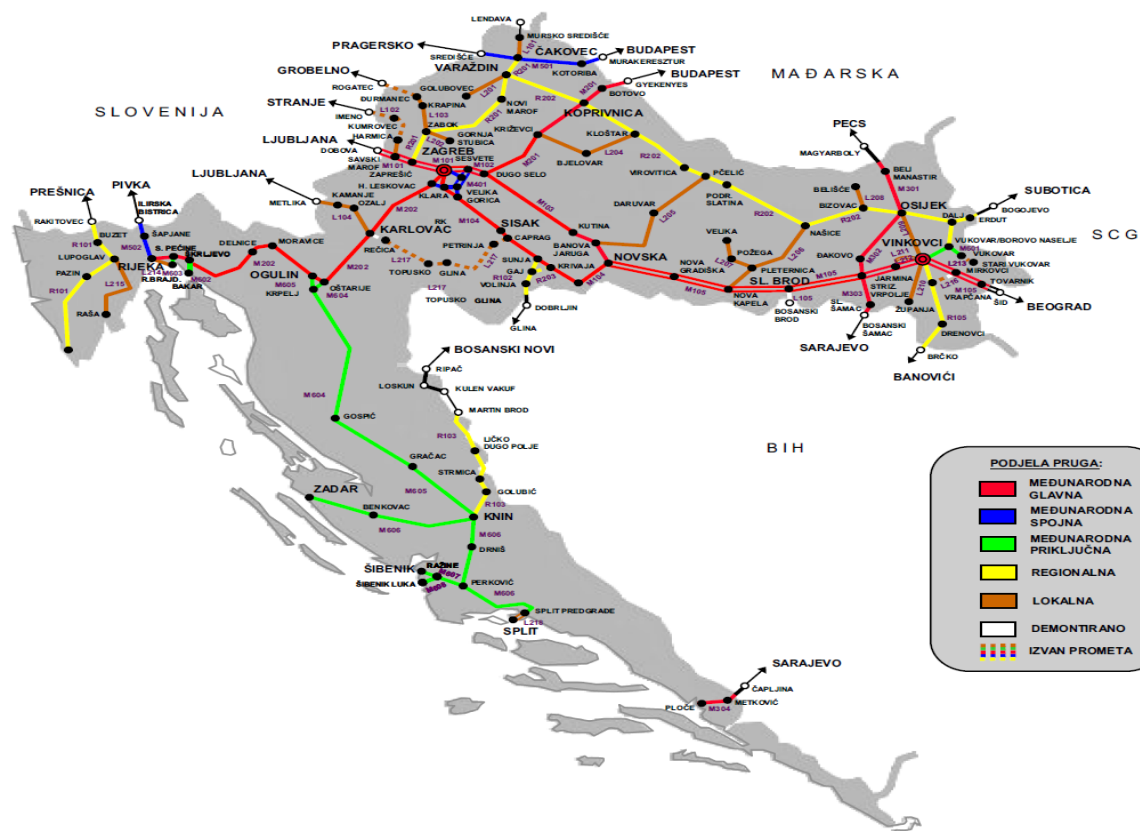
LENDAVA
MURSKO SREDIŠĆE
PRAGERSKO
SREDIŠĆE
ČAKOVEC
BUDAPEST
VARAŽDIN
MURAKERESZTUR
KOTORIBA
M501
GROBELNO
BUDAPEST
GYEKENYES
MAĐARSKA
ROGATEC
DURMANEC
GOLUBOVEC
KRAPINA
NOVI MAROF
BOTOVO
STRANJE
KOPRIVNICA
SLOVENIJA
IMENO
KUMROVEC
ZABOK
GORNJA STUBICA
KRIŽEVCI
KLOŠTAR
PECS
HARMICA
LJUBLJANA
DOBOVA
ZAGREB
M101
SESVETE
SAVSKI MAROF
BJELOVAR
MAGYARBOLY
ZAPREŠIĆ
M102
DUGO SELO
VIROVITICA
PČELIĆ
BELI MANASTIR
LJUBLJANA
H. LESKOVAC
M401
KLARA
VELIKA GORICA
PODR. SLATINA
M301
PREŠNICA
PIVKA
METLIKA
KAMANJE
OZALJ
BELIŠĆE
SUBOTICA
L104
M202
BIZOVAC
OSIJEK
BOGOJEVO
RAKITOVEC
ILIRSKA BISTRICA
RK
M104
SISAK
DARUVAR
ERDUT
DALJ
SCG
KARLOVAC
PETRINJA
CAPRAG
NAŠICE
BUZET
ŠAPJANE
DELNICE
MORAVICE
KUTINA
VELIKA
VUKOVAR/BOROVO NASELJE
R101
M502
S. PEĆINE
ŠKRLJEVO
REČICA
BANOVA JARUGA
POŽEGA
ĐAKOVO
VUKOVAR
LUPOGLAV
RIJEKA
M202
SUNJA
NOVSKA
VINKOVCI
STARI VUKOVAR
PAZIN
R.BRAJD.
M603
M602
L217
GLINA
KRIVAJA
NOVA GRADIŠKA
PLETERNICA
L213
MIRKOVCI
BAKAR
OGULIN
TOPUSKO
GAJ
L215
M605
KRPELJ
OŠTARIJE
M604
L217
VOLINJA
M105
SL. BROD
JARMINA
TOVARNIK
R101
TOPUSKO
GLINA
M104
NOVA KAPELA
STRIZ. VRPOLJE
ŠID
M303
BEOGRAD
RAŠA
DOBRLJIN
L105
SL. ŠAMAC
ŽUPANJA
VRAPČANA
GLINA
BOSANSKI BROD
BOSANSKI ŠAMAC
DRENOVCI
BOSANSKI NOVI
SARAJEVO
R105
RIPAČ
BRČKO
LOSKUN
KULEN VAKUF
BANOVIĆI
MARTIN BROD
M604
GOSPIĆ
R103
LIČKO DUGO POLJE
BIH
GRAČAC
STRMICA
ZADAR
GOLUBIĆ
M605
BENKOVAC
R103
KNIN
M606
M606
DRNIŠ
ŠIBENIK
RAŽINE
ŠIBENIK LUKA
M607
M606
PERKOVIĆ
M606
SPLIT PREDGRADE
L216
SPLIT
SARAJEVO
ČAPLJINA
PLOČE
M304
METKOVIĆ

PODJELA PRUGA:
MEĐUNARODNA GLAVNA
MEĐUNARODNA SPOJNA
MEĐUNARODNA PRIKLJUČNA
REGIONALNA
LOKALNA
DEMONTIRANO
IZVAN PROMETA